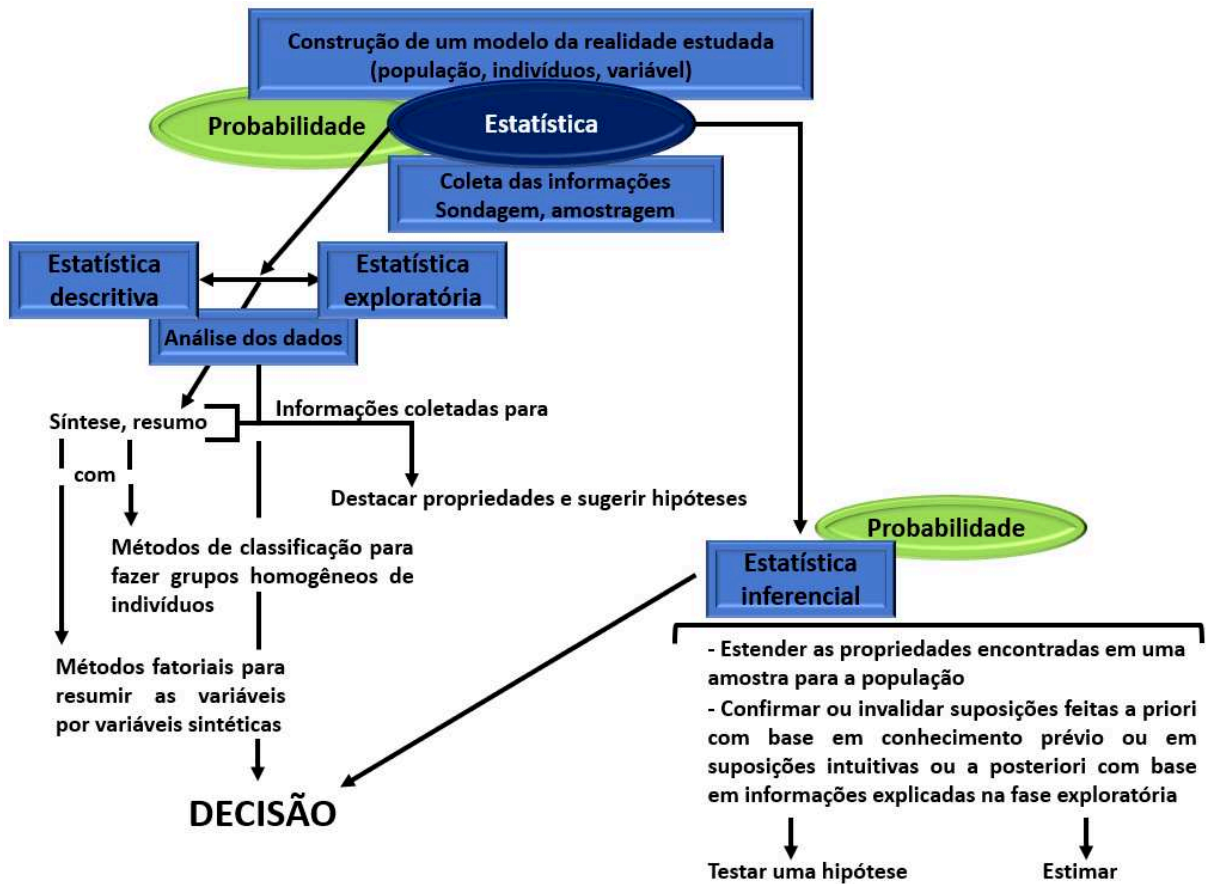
Construção de um modelo da realidade estudada (população, indivíduos, variável)

Probabilidade

Estatística

Coleta das informações
Sondagem, amostragem

Estatística descritiva

Estatística exploratória

Análise dos dados

Síntese, resumo

com

Informações coletadas para

Destacar propriedades e sugerir hipóteses

Métodos de classificação para fazer grupos homogêneos de indivíduos

Métodos fatoriais para resumir as variáveis por variáveis sintéticas

DECISÃO

Probabilidade

Estatística inferencial

- Estender as propriedades encontradas em uma amostra para a população
- Confirmar ou invalidar suposições feitas a priori com base em conhecimento prévio ou em suposições intuitivas ou a posteriori com base em informações explicadas na fase exploratória

Testar uma hipótese

Estimar